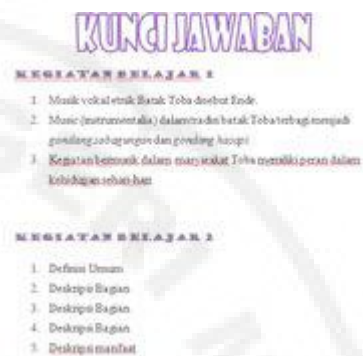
KUNCI JAWABAN

KEGIATAN BELAJAR 1

1. Musik vokal etnik Batak Toba disebut Ende.
2. Music (instrumentalia) dalam tradisi batak Toba terbagi menjadi gondang sabangunan dan gondang hasapi
3. Kegiatan bermusik dalam masyarakat Toba memiliki peran dalam kehidupan sehari-hari

KEGIATAN BELAJAR 2

1. Definisi Umum
2. Deskripsi Bagian
3. Deskripsi Bagian
4. Deskripsi Bagian
5. Deskripsi manfaat